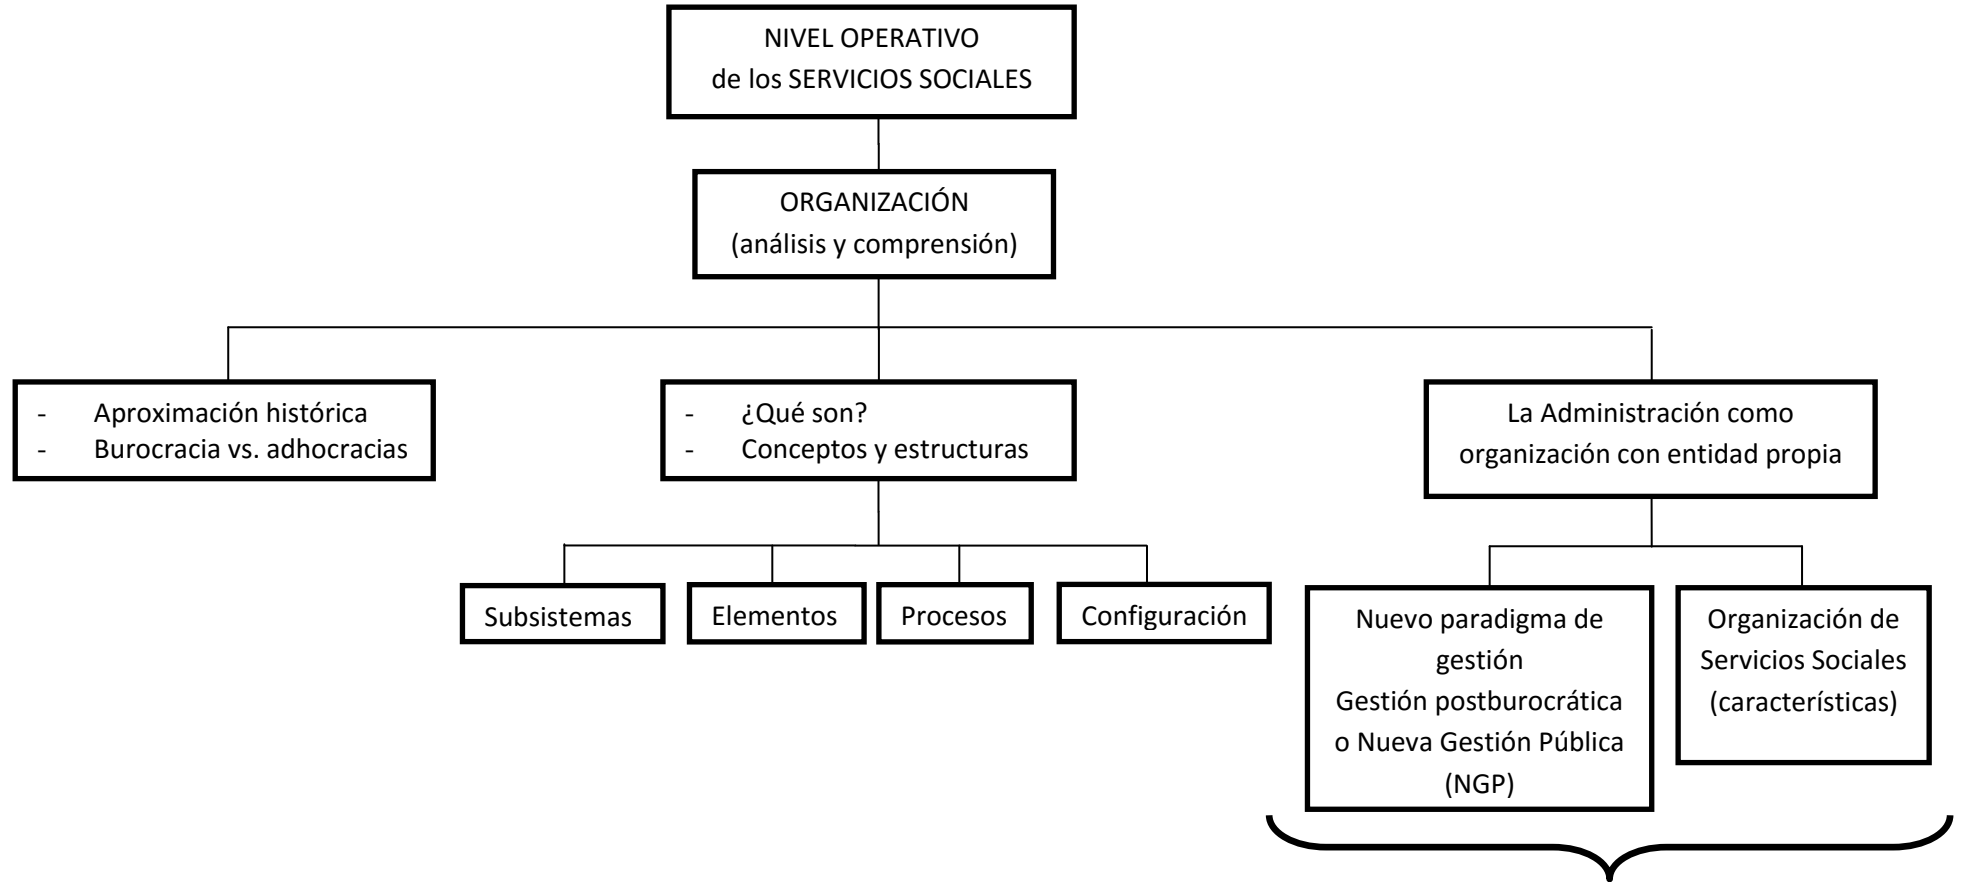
NIVEL OPERATIVO
de los SERVICIOS SOCIALES

ORGANIZACIÓN
(análisis y comprensión)

- Aproximación histórica
- Burocracia vs. adhocracias

- ¿Qué son?
- Conceptos y estructuras

La Administración como organización con entidad propia

Subsistemas

Elementos

Procesos

Configuración

Nuevo paradigma de gestión
Gestión postburocrática o Nueva Gestión Pública (NGP)

Organización de Servicios Sociales (características)